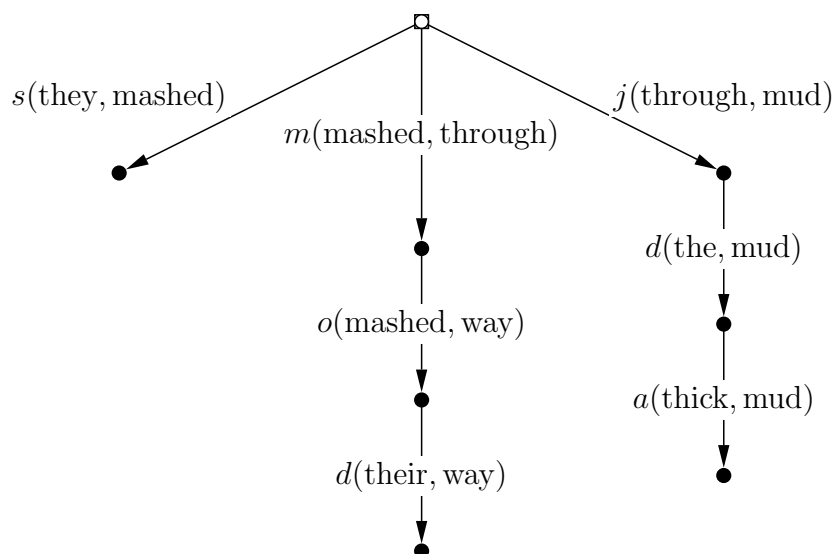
$s(\text{they}, \text{mashed})$

$m(\text{mashed}, \text{through})$

$j(\text{through}, \text{mud})$

$d(\text{the}, \text{mud})$

$o(\text{mashed}, \text{way})$

$a(\text{thick}, \text{mud})$

$d(\text{their}, \text{way})$